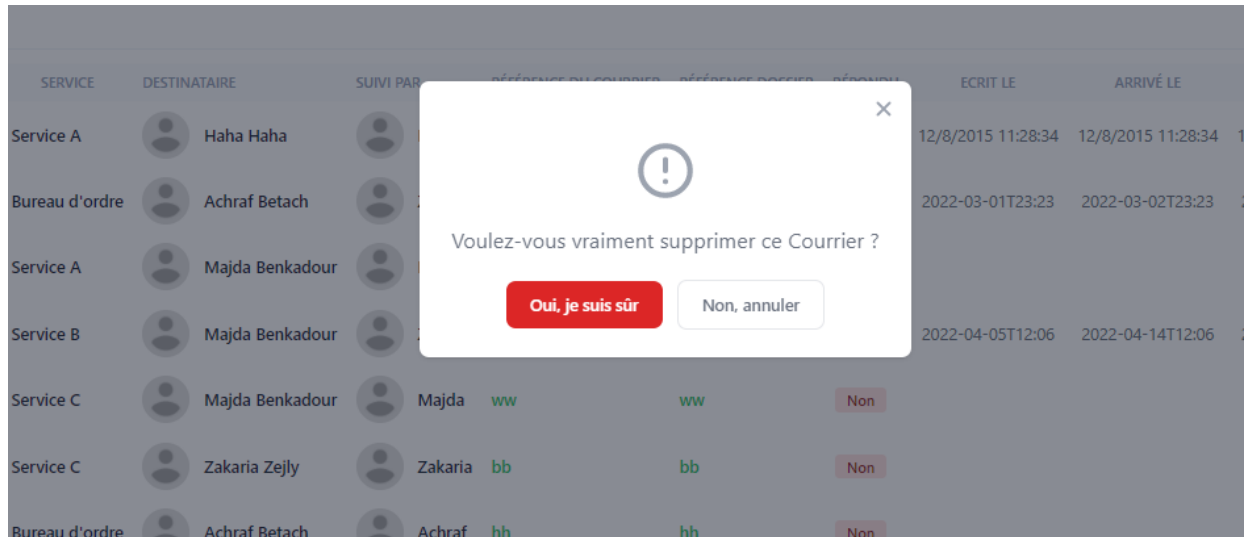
| SERVICE | DESTINATAIRE | SUIVI PAR | RÉFÉRENCE DU COURRIER | RÉFÉRENCE DOSSIER | RÉPONDU | ECRIT LE | ARRIVÉ LE |
|---|---|---|---|---|---|---|---|
| Service A | Haha Haha | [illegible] | | | | 12/8/2015 11:28:34 | 12/8/2015 11:28:34 |
| Bureau d'ordre | Achraf Betach | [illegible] | | | | 2022-03-01T23:23 | 2022-03-02T23:23 |
| Service A | Majda Benkadour | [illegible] | | | | | |
| Service B | Majda Benkadour | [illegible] | | | | 2022-04-05T12:06 | 2022-04-14T12:06 |
| Service C | Majda Benkadour | Majda | ww | ww | Non | | |
| Service C | Zakaria Zejly | Zakaria | bb | bb | Non | | |
| Bureau d'ordre | Achraf Betach | Achraf | hh | hh | Non | | |

×

!

Voulez-vous vraiment supprimer ce Courrier ?

Oui, je suis sûr

Non, annuler